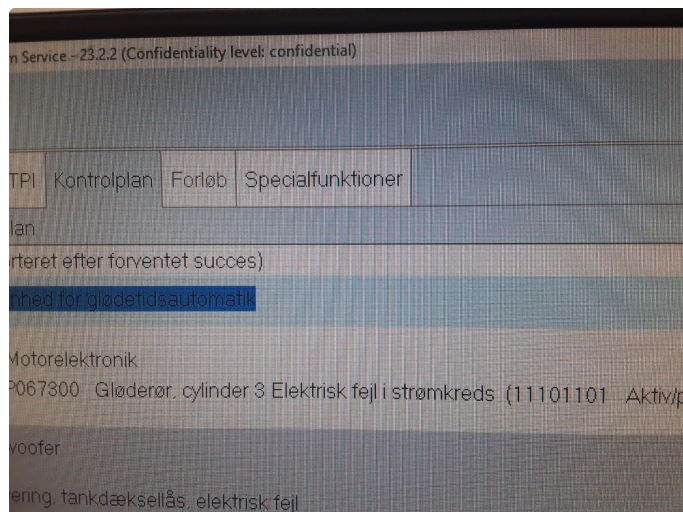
n Service - 23.2.2 (Confidentiality level: confidential)

TPI Kontrolplan Forløb Specialfunktioner

lan

rteret efter forventet succes)

nhed for glødetidsautomatik

Motorelektronik

P067300 Glødərør, cylinder 3 Elektrisk fejl i strømkreds (11101101 Aktiv/p

voofer

ering, tankdæksellås, elektrisk fejl